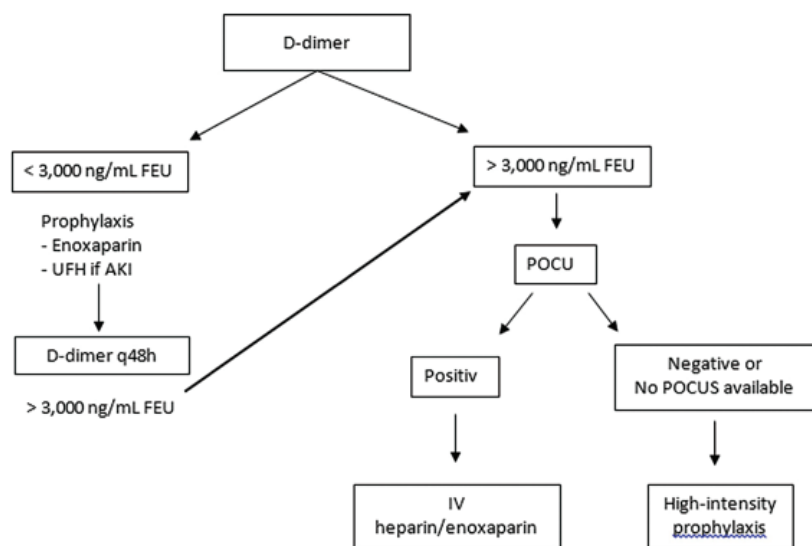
D-dimer

< 3,000 ng/mL FEU

Prophylaxis
- Enoxaparin
- UFH if AKI

D-dimer q48h

> 3,000 ng/mL FEU

> 3,000 ng/mL FEU

POCU

Positiv

Negative or No POCUS available

IV heparin/enoxaparin

High-intensity prophylaxis